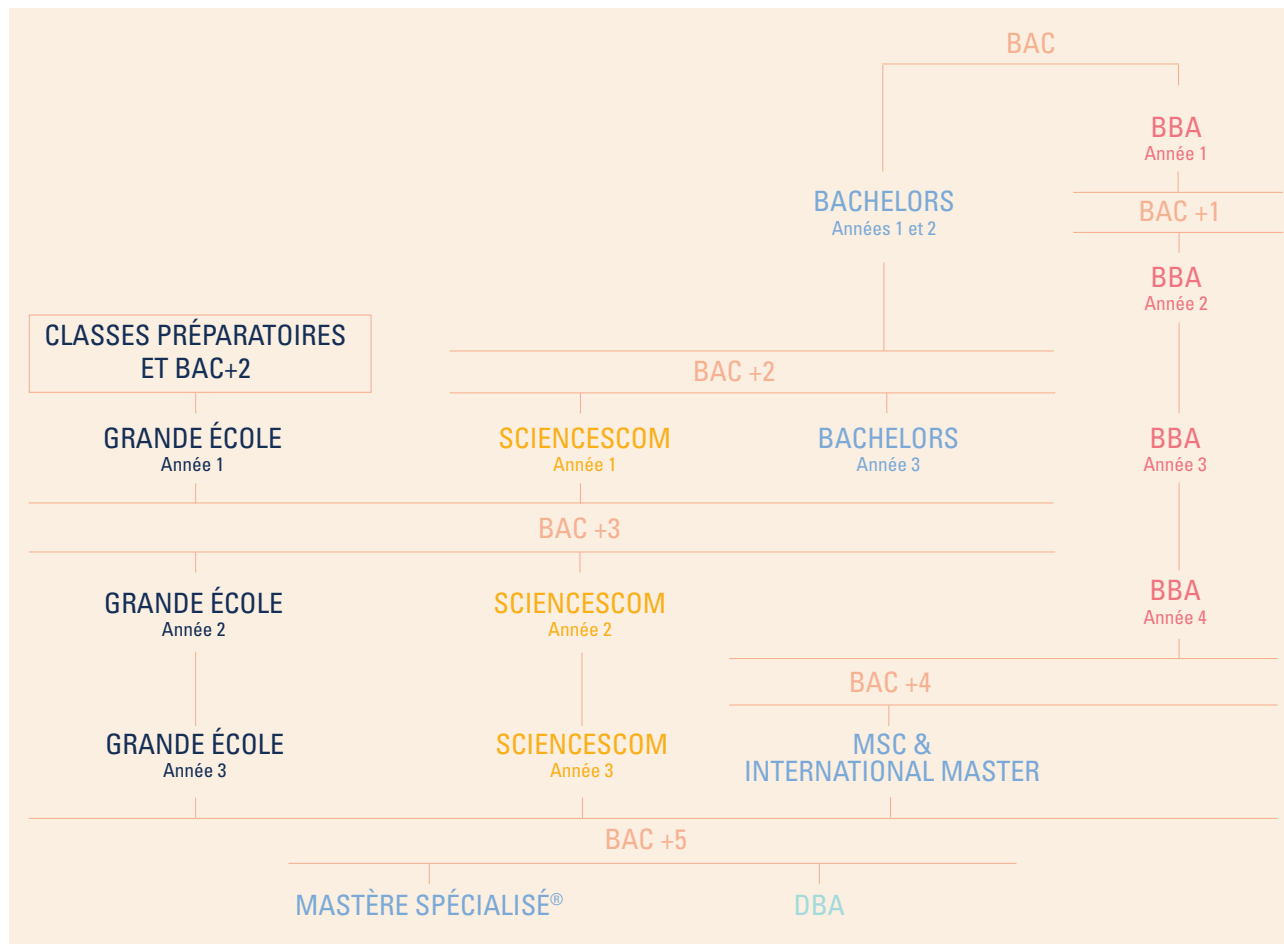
BAC

BBA
Année 1

BACHELORS
Années 1 et 2

BAC +1

BBA
Année 2

CLASSES PRÉPARATOIRES ET BAC+2

BAC +2

GRANDE ÉCOLE
Année 1

SCIENCESCOM
Année 1

BACHELORS
Année 3

BBA
Année 3

BAC +3

GRANDE ÉCOLE
Année 2

SCIENCESCOM
Année 2

BBA
Année 4

BAC +4

GRANDE ÉCOLE
Année 3

SCIENCESCOM
Année 3

MSC & INTERNATIONAL MASTER

BAC +5

MASTÈRE SPÉCIALISÉ®

DBA